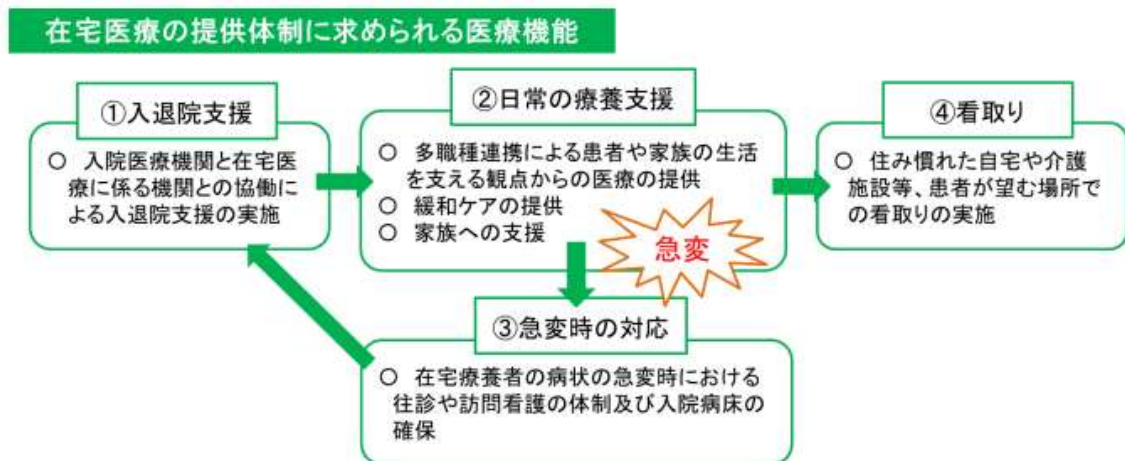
在宅医療の提供体制に求められる医療機能

①入退院支援

○ 入院医療機関と在宅医療に係る機関との協働による入退院支援の実施

②日常の療養支援

○ 多職種連携による患者や家族の生活を支える観点からの医療の提供
○ 緩和ケアの提供
○ 家族への支援

急変

④看取り

○ 住み慣れた自宅や介護施設等、患者が望む場所での看取りの実施

③急変時の対応

○ 在宅療養者の病状の急変時における往診や訪問看護の体制及び入院病床の確保